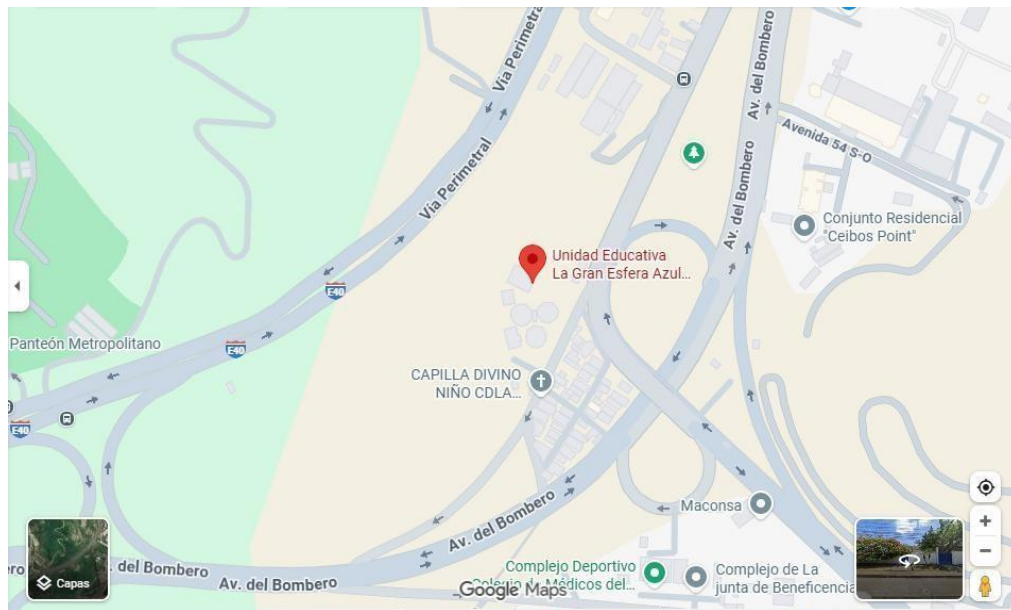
Vía Perimetral
Av. del Bombero
Avenida 54 S-O
Vía Perimetral
Av. del Bombero
Conjunto Residencial "Ceibos Point"
Unidad Educativa La Gran Esfera Azul...
E40
E40
Panteón Metropolitano
CAPILLA DIVINO NIÑO CDLA...
E40
Maconsa
Av. del Bombero
Complejo Deportivo Colegio de Médicos del...
Complejo de La junta de Beneficencia
ro
Capas
Av. del Bombero
Av. del Bombero
Google Maps
+
−